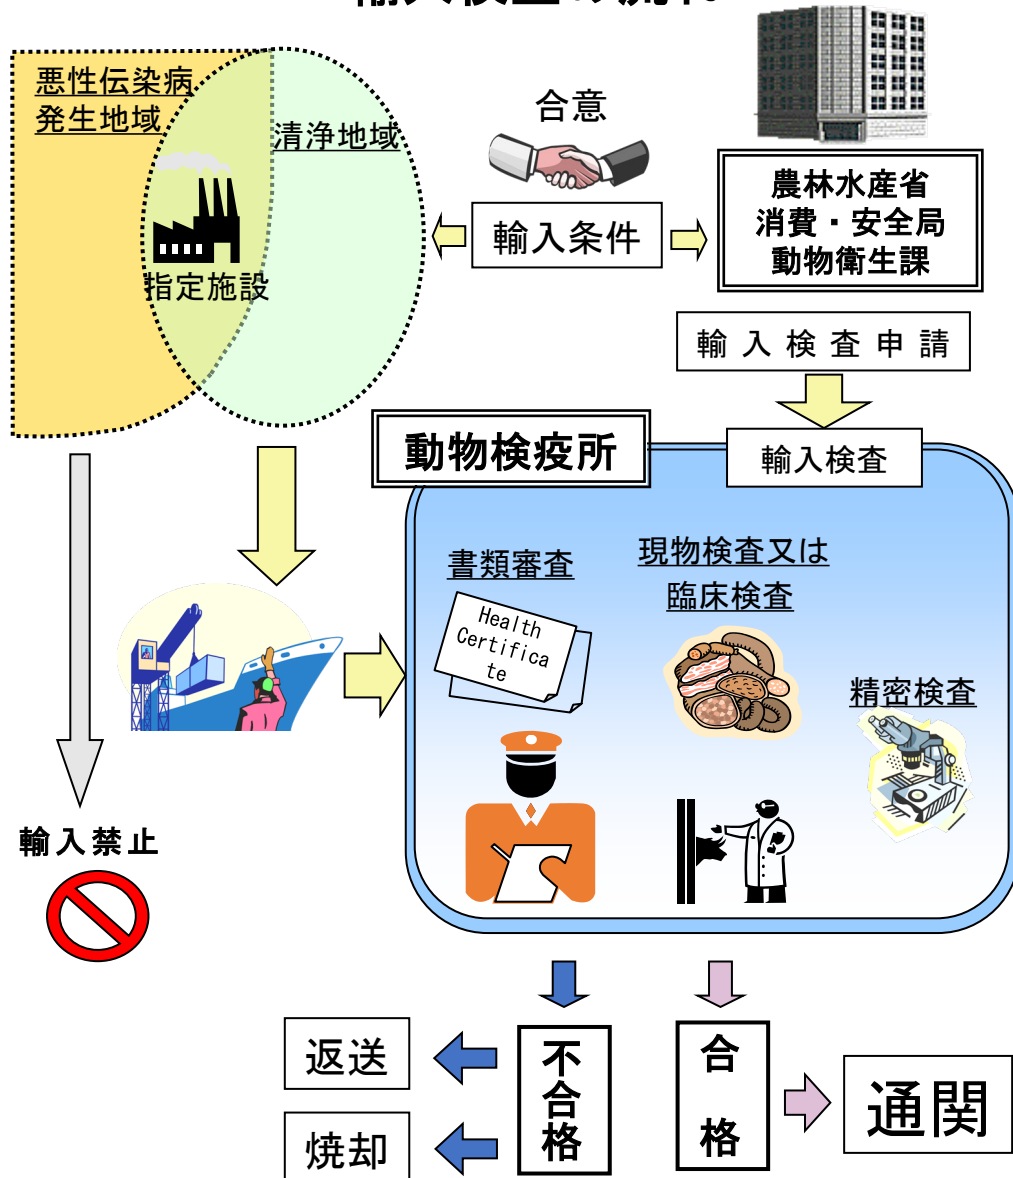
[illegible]

悪性伝染病発生地域

清浄地域

指定施設

合意

輸入条件

農林水産省
消費・安全局
動物衛生課

輸入検査申請

動物検疫所

輸入検査

書類審査

Health Certificate

現物検査又は臨床検査

精密検査

輸入禁止

返送

焼却

不合格

合格

通関